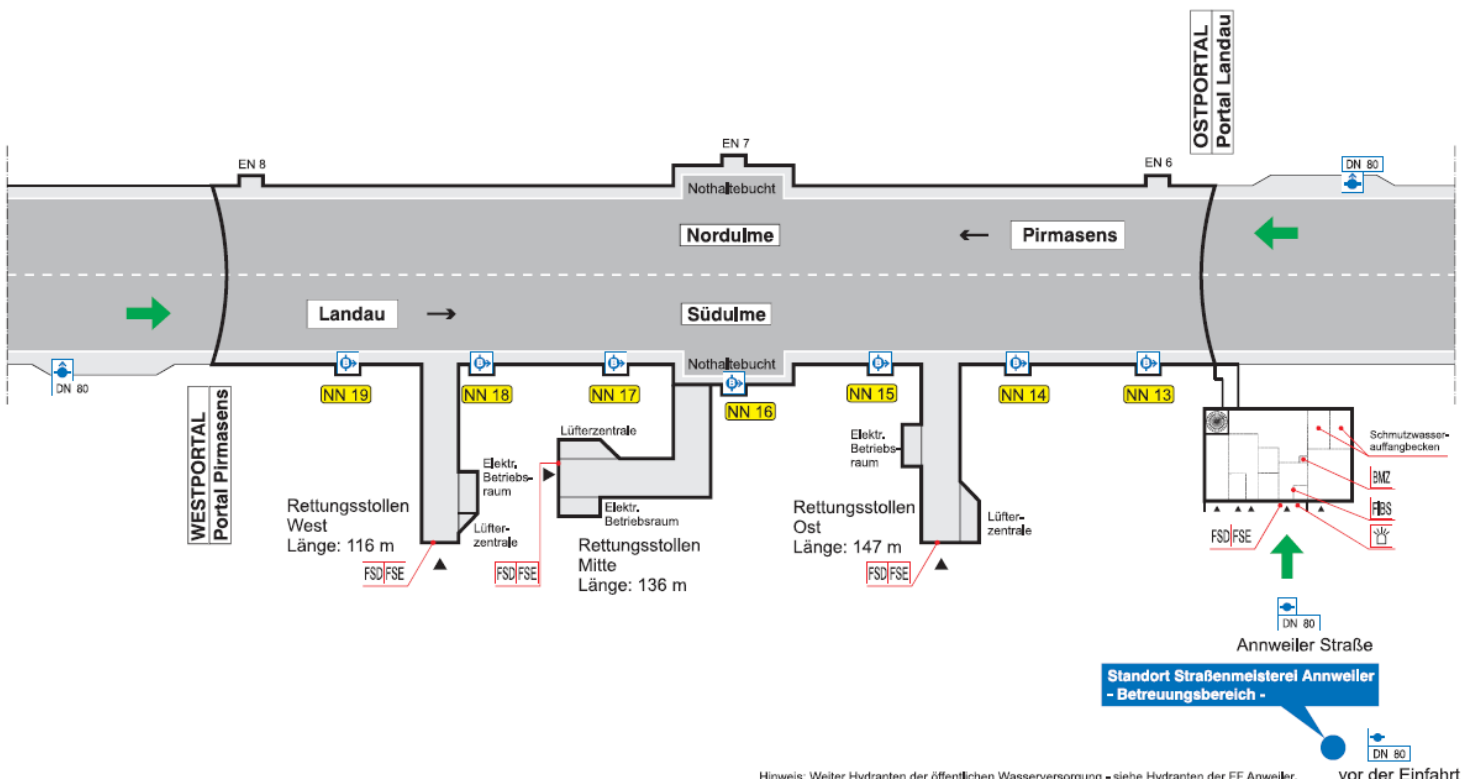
OSTPORTAL
Portal Landau

EN 8
EN 7
EN 6
DN 80
Nothaltebucht
Nordulme
Pirmasens
Landau
Südulme
Nothaltebucht
DN 80

NN 19
NN 18
NN 17
NN 16
NN 15
NN 14
NN 13

WESTPORTAL
Portal Pirmasens

Lüfterzentrale
Elektr. Betriebsraum
Elektr. Betriebsraum
Lüfterzentrale
Elektr. Betriebsraum
Elektr. Betriebsraum
Lüfterzentrale

Rettungsstollen West
Länge: 116 m
FSD FSE

FSD FSE
Rettungsstollen Mitte
Länge: 136 m

Rettungsstollen Ost
Länge: 147 m
FSD FSE

Schmutzwasserauffangbecken
BMZ
FBS
FSD FSE

DN 80
Anweiler Straße

Standort Straßenmeisterei Annweiler
- Betreuungsbereich -

DN 80
vor der Einfahrt

Hinweis: Weiter Hydranten der öffentlichen Wasserversorgung - siehe Hydranten der FF Anweiler